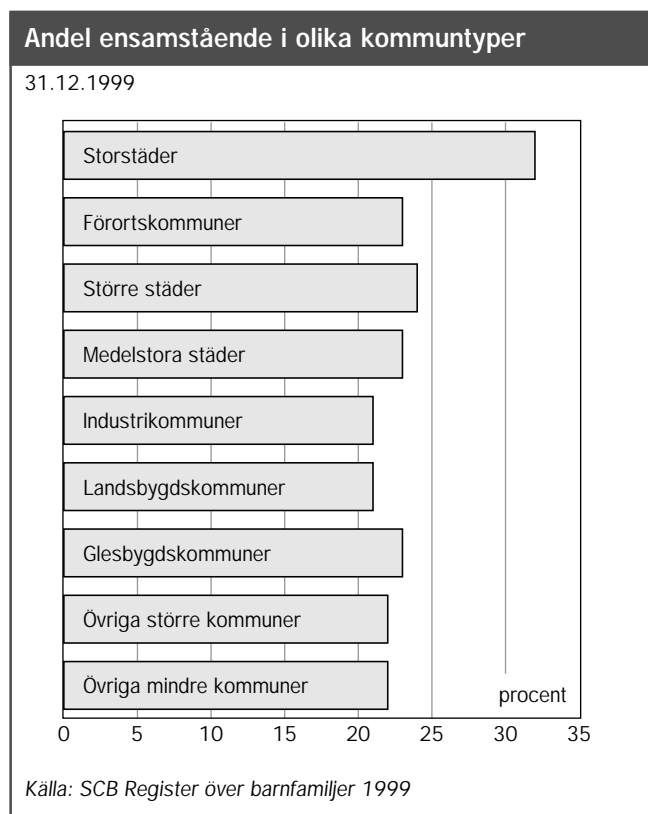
Andel ensamstående i olika kommuntyper

31.12.1999

Storstäder

Förortskommuner

Större städer

Medelstora städer

Industrikommuner

Landsbygdskommuner

Glesbygdskommuner

Övriga större kommuner

Övriga mindre kommuner

procent

0 5 10 15 20 25 30 35

Källa: SCB Register över barnfamiljer 1999